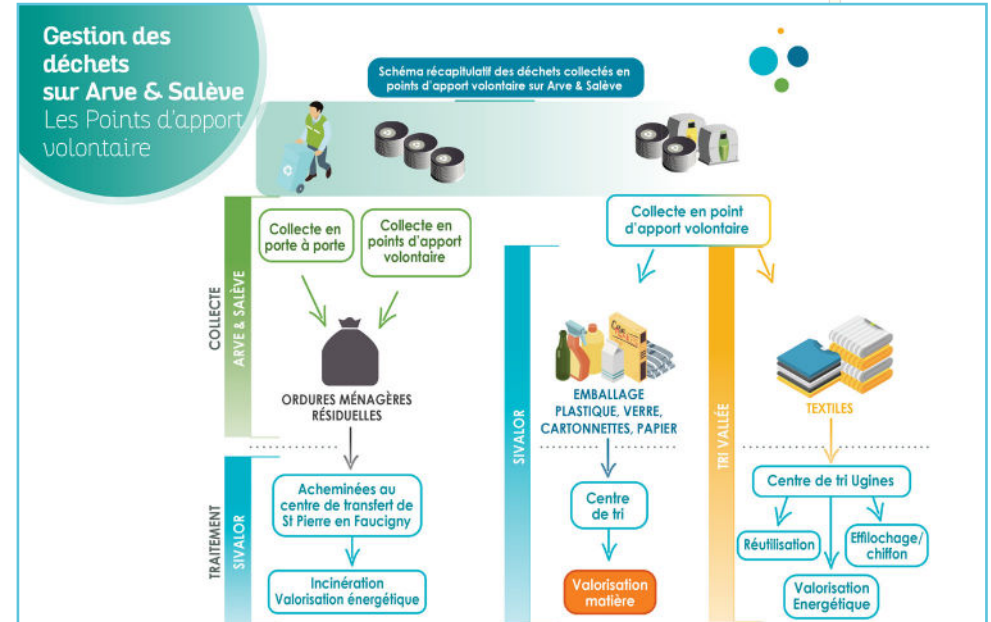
Gestion des déchets sur Arve & Salève
Les Points d'apport volontaire

Schéma récapitulatif des déchets collectés en points d'apport volontaire sur Arve & Salève

COLLECTE

ARVE & SALÈVE

Collecte en porte à porte

Collecte en points d'apport volontaire

ORDURES MÉNAGÈRES RÉSIDUELLES

Collecte en point d'apport volontaire

SIVALOR

EMBALLAGE PLASTIQUE, VERRE, CARTONNETTES, PAPIER

TRI VALLÉE

TEXTILES

TRAITEMENT

SIVALOR

Acheminées au centre de transfert de St Pierre en Faucigny

Incinération Valorisation énergétique

Centre de tri

Valorisation matière

Centre de tri Ugines

Réutilisation

Effilochage/ chiffon

Valorisation Energétique